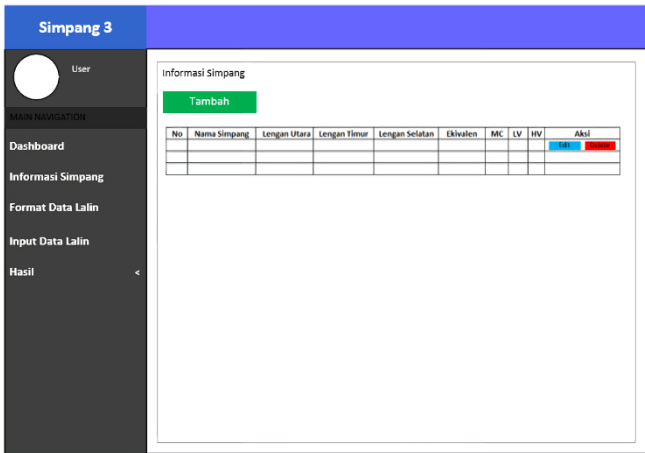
Simpang 3

User

MAIN NAVIGATION

Dashboard

Informasi Simpang

Format Data Lalin

Input Data Lalin

Hasil <

Informasi Simpang

Tambah

| No | Nama Simpang | Lengan Utara | Lengan Timur | Lengan Selatan | Ekivalen | MC | LV | HV | Aksi |
|---|---|---|---|---|---|---|---|---|---|
| | | | | | | | | | Edit Delete |
| | | | | | | | | | |
| | | | | | | | | | |